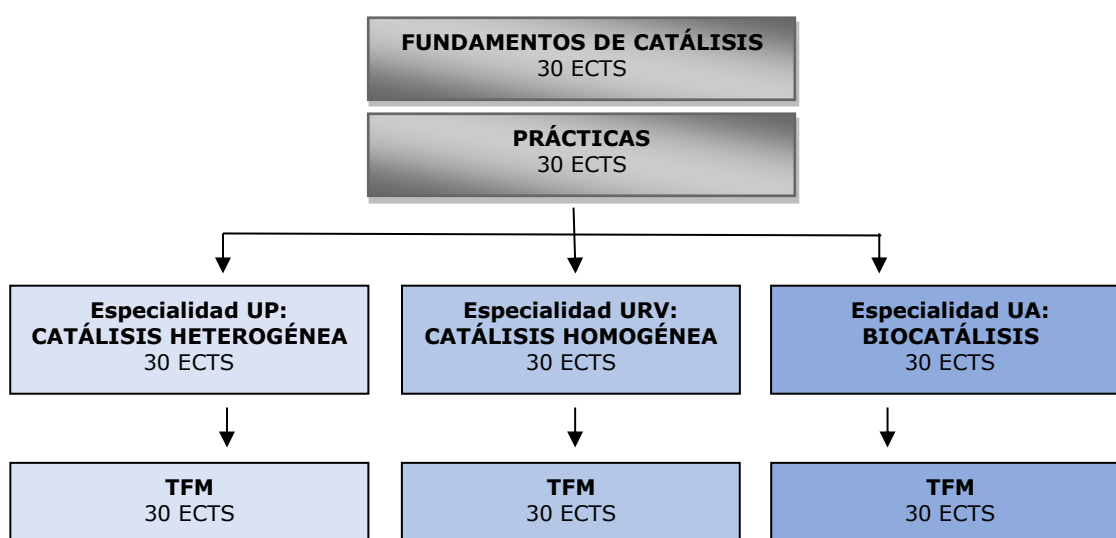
FUNDAMENTOS DE CATÁLISIS
30 ECTS

PRÁCTICAS
30 ECTS

Especialidad UP:
CATÁLISIS HETEROGÉNEA
30 ECTS

Especialidad URV:
CATÁLISIS HOMOGÉNEA
30 ECTS

Especialidad UA:
BIOCATÁLISIS
30 ECTS

TFM
30 ECTS

TFM
30 ECTS

TFM
30 ECTS